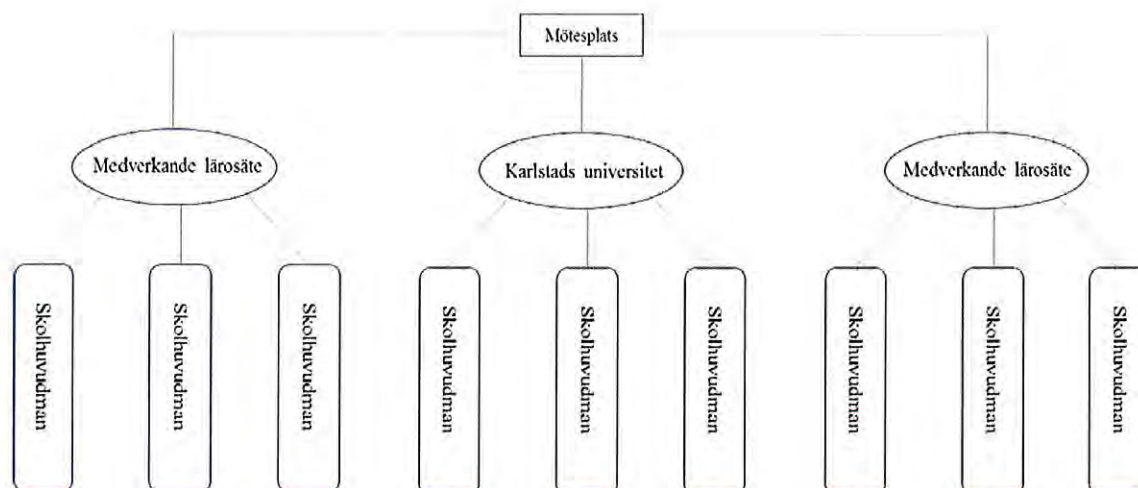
Mötesplats

Medverkande lärosäte

Karlstads universitet

Medverkande lärosäte

Skolhuvudman

Skolhuvudman

Skolhuvudman

Skolhuvudman

Skolhuvudman

Skolhuvudman

Skolhuvudman

Skolhuvudman

Skolhuvudman